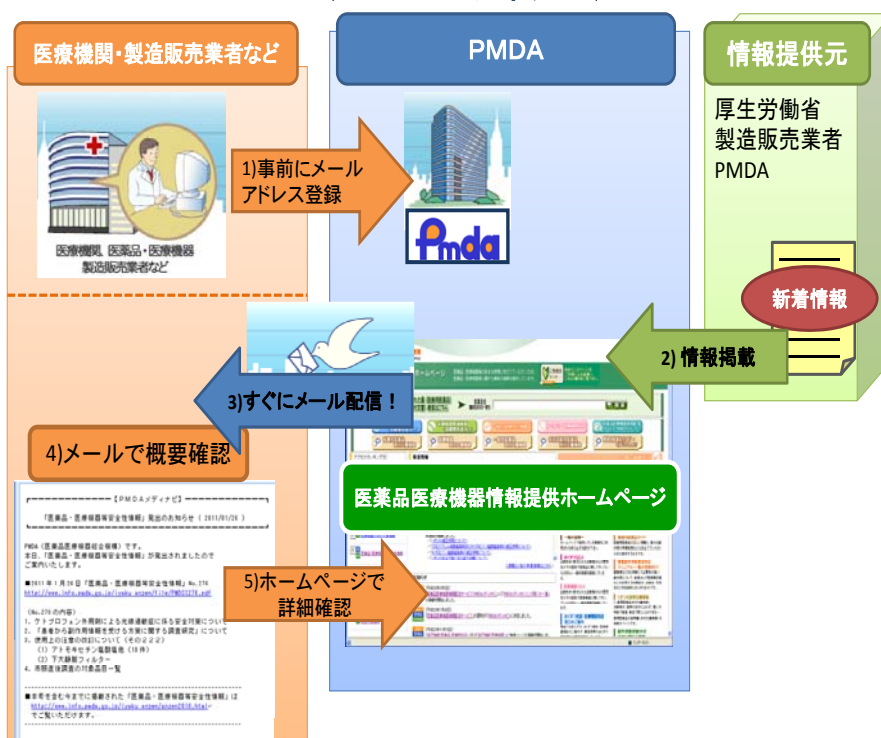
医療機関・製造販売業者など

PMDA

情報提供元

厚生労働省
製造販売業者
PMDA

医療機関、医薬品・医療機器
製造販売業者など

1)事前にメール
アドレス登録

Pmda

新着情報

2) 情報掲載

3)すぐにメール配信！

4)メールで概要確認

【PMDAメディナビ】

「医薬品・医療機器等安全性情報」発出のお知らせ（2011/01/26）

PMDA（医薬品医療機器総合機構）です。
本日、「医薬品・医療機器等安全性情報」が発出されましたのでご案内いたします。

■2011年1月26日「医薬品・医療機器等安全性情報」No.276
http://www.info.pmda.go.jp/iyaku_anzen/file/PMDSI276.pdf

（No.276 の内容）
1. ケトプロフェン外用剤による光線過敏症に係る安全対策について
2. 「患者から副作用情報を受ける方策に関する調査研究」について
3. 使用上の注意の改訂について（その222）
（1）アトモキセチン塩酸塩（18件）
（2）下大静脈フィルター
4. 市販直後調査の対象品目一覧

■本号を含む今までに発刊された「医薬品・医療機器等安全性情報」はhttp://www.info.pmda.go.jp/iyaku_anzen/anzen2010.html でご覧いただけます。

医薬品医療機器情報提供ホームページ

5)ホームページで
詳細確認